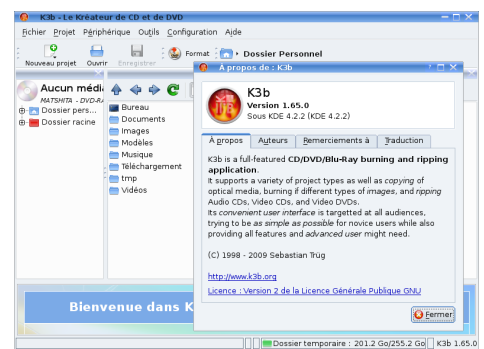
K3b - Le Kréateur de CD et de DVD

Fichier Projet Périphérique Outils Configuration Aide

Nouveau projet Ouvrir Enregistrer Format Dossier Personnel

Aucun média
MATSHITA - DVD-RA

Dossier pers...
Dossier racine

Bureau
Documents
Images
Modèles
Musique
Téléchargement
tmp
Vidéos

À propos de : K3b

K3b
Version 1.65.0
Sous KDE 4.2.2 (KDE 4.2.2)

À propos | Auteurs | Remerciements à | Traduction

K3b is a full-featured CD/DVD/Blu-Ray burning and ripping application.
It supports a variety of project types as well as copying of optical media, burning if different types of images, and ripping Audio CDs, Video CDs, and Video DVDs.
Its convenient user interface is targetted at all audiences, trying to be as simple as possible for novice users while also providing all features and advanced user might need.

(C) 1998 - 2009 Sebastian Trüg

http://www.k3b.org

Licence : Version 2 de la Licence Générale Publique GNU

Fermer

Bienvenue dans K

Dossier temporaire : 201.2 Go/255.2 Go | K3b 1.65.0